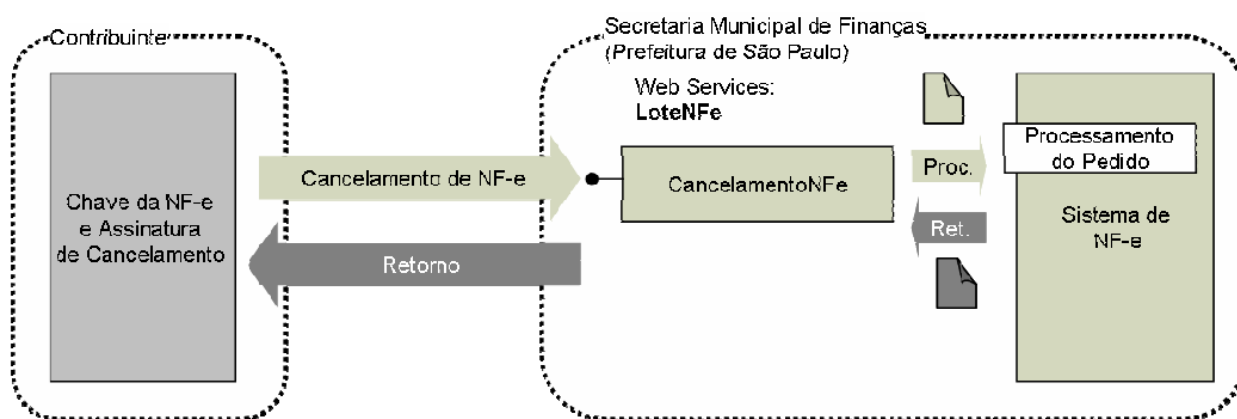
Contribuinte

Chave da NF-e e Assinatura de Cancelamento

Cancelamento de NF-e

Retorno

Secretaria Municipal de Finanças (Prefeitura de São Paulo)

Web Services: **LoteNFe**

CancelamentoNFe

Proc.

Ret.

Processamento do Pedido

Sistema de NF-e